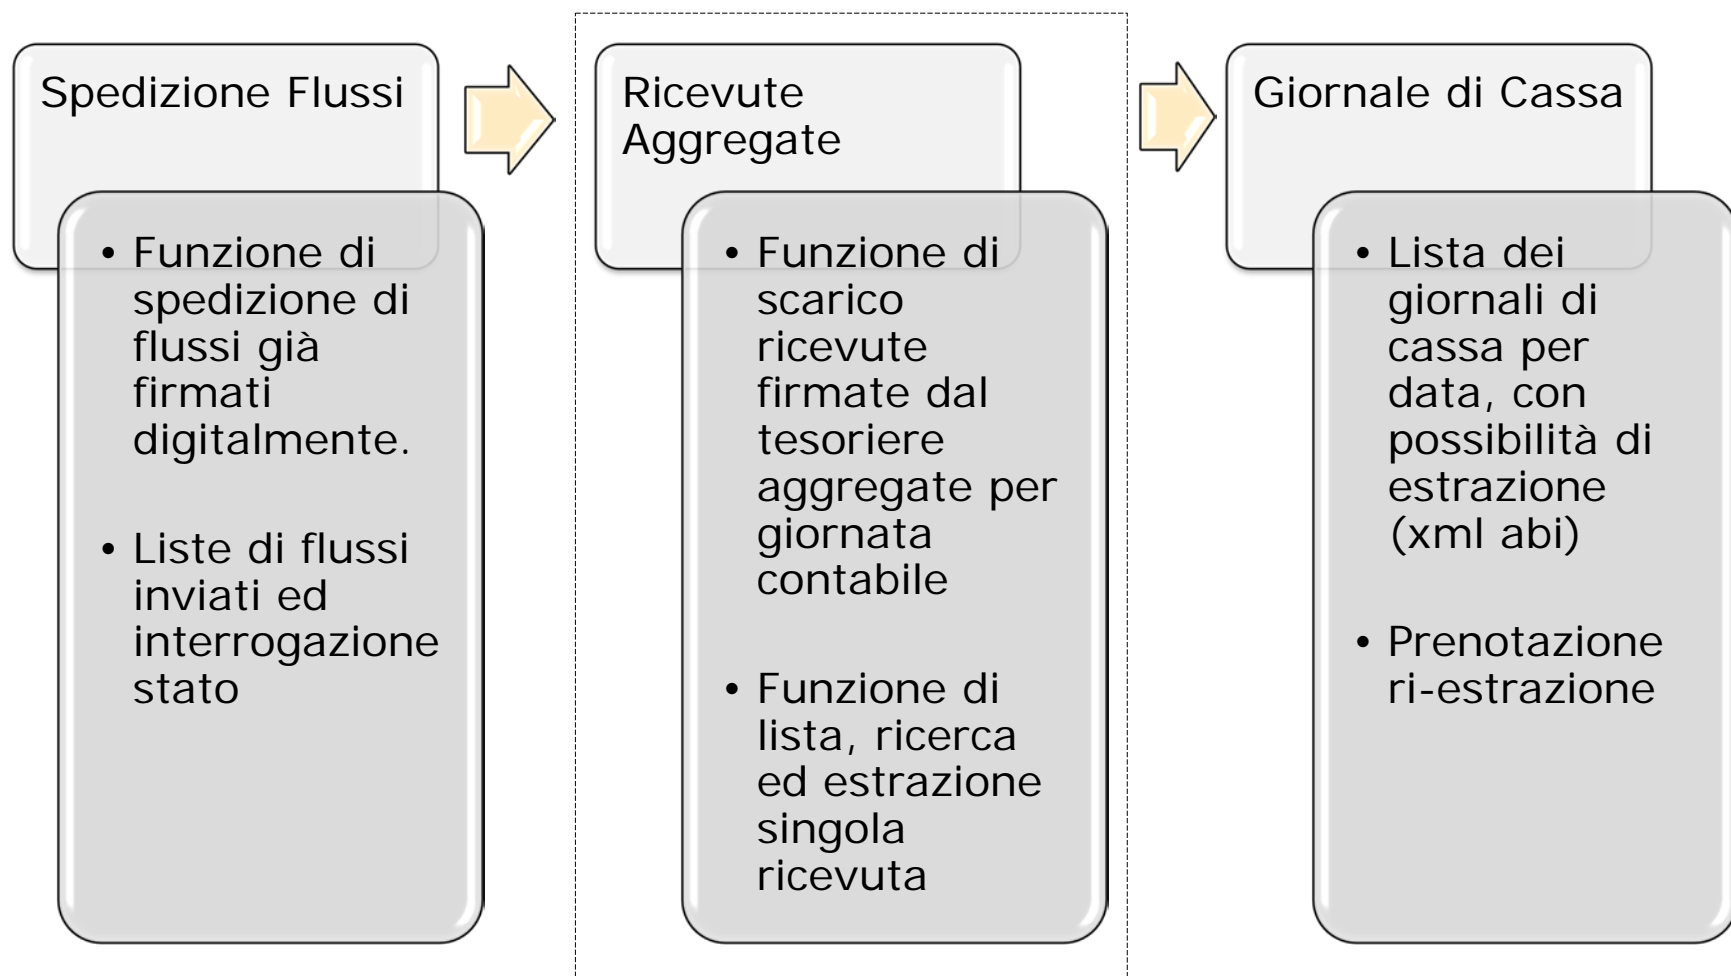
Spedizione Flussi

• Funzione di spedizione di flussi già firmati digitalmente.

• Liste di flussi inviati ed interrogazione stato

Ricevute Aggregate

• Funzione di scarico ricevute firmate dal tesoriere aggregate per giornata contabile

• Funzione di lista, ricerca ed estrazione singola ricevuta

Giornale di Cassa

• Lista dei giornali di cassa per data, con possibilità di estrazione (xml abi)

• Prenotazione ri-estrazione